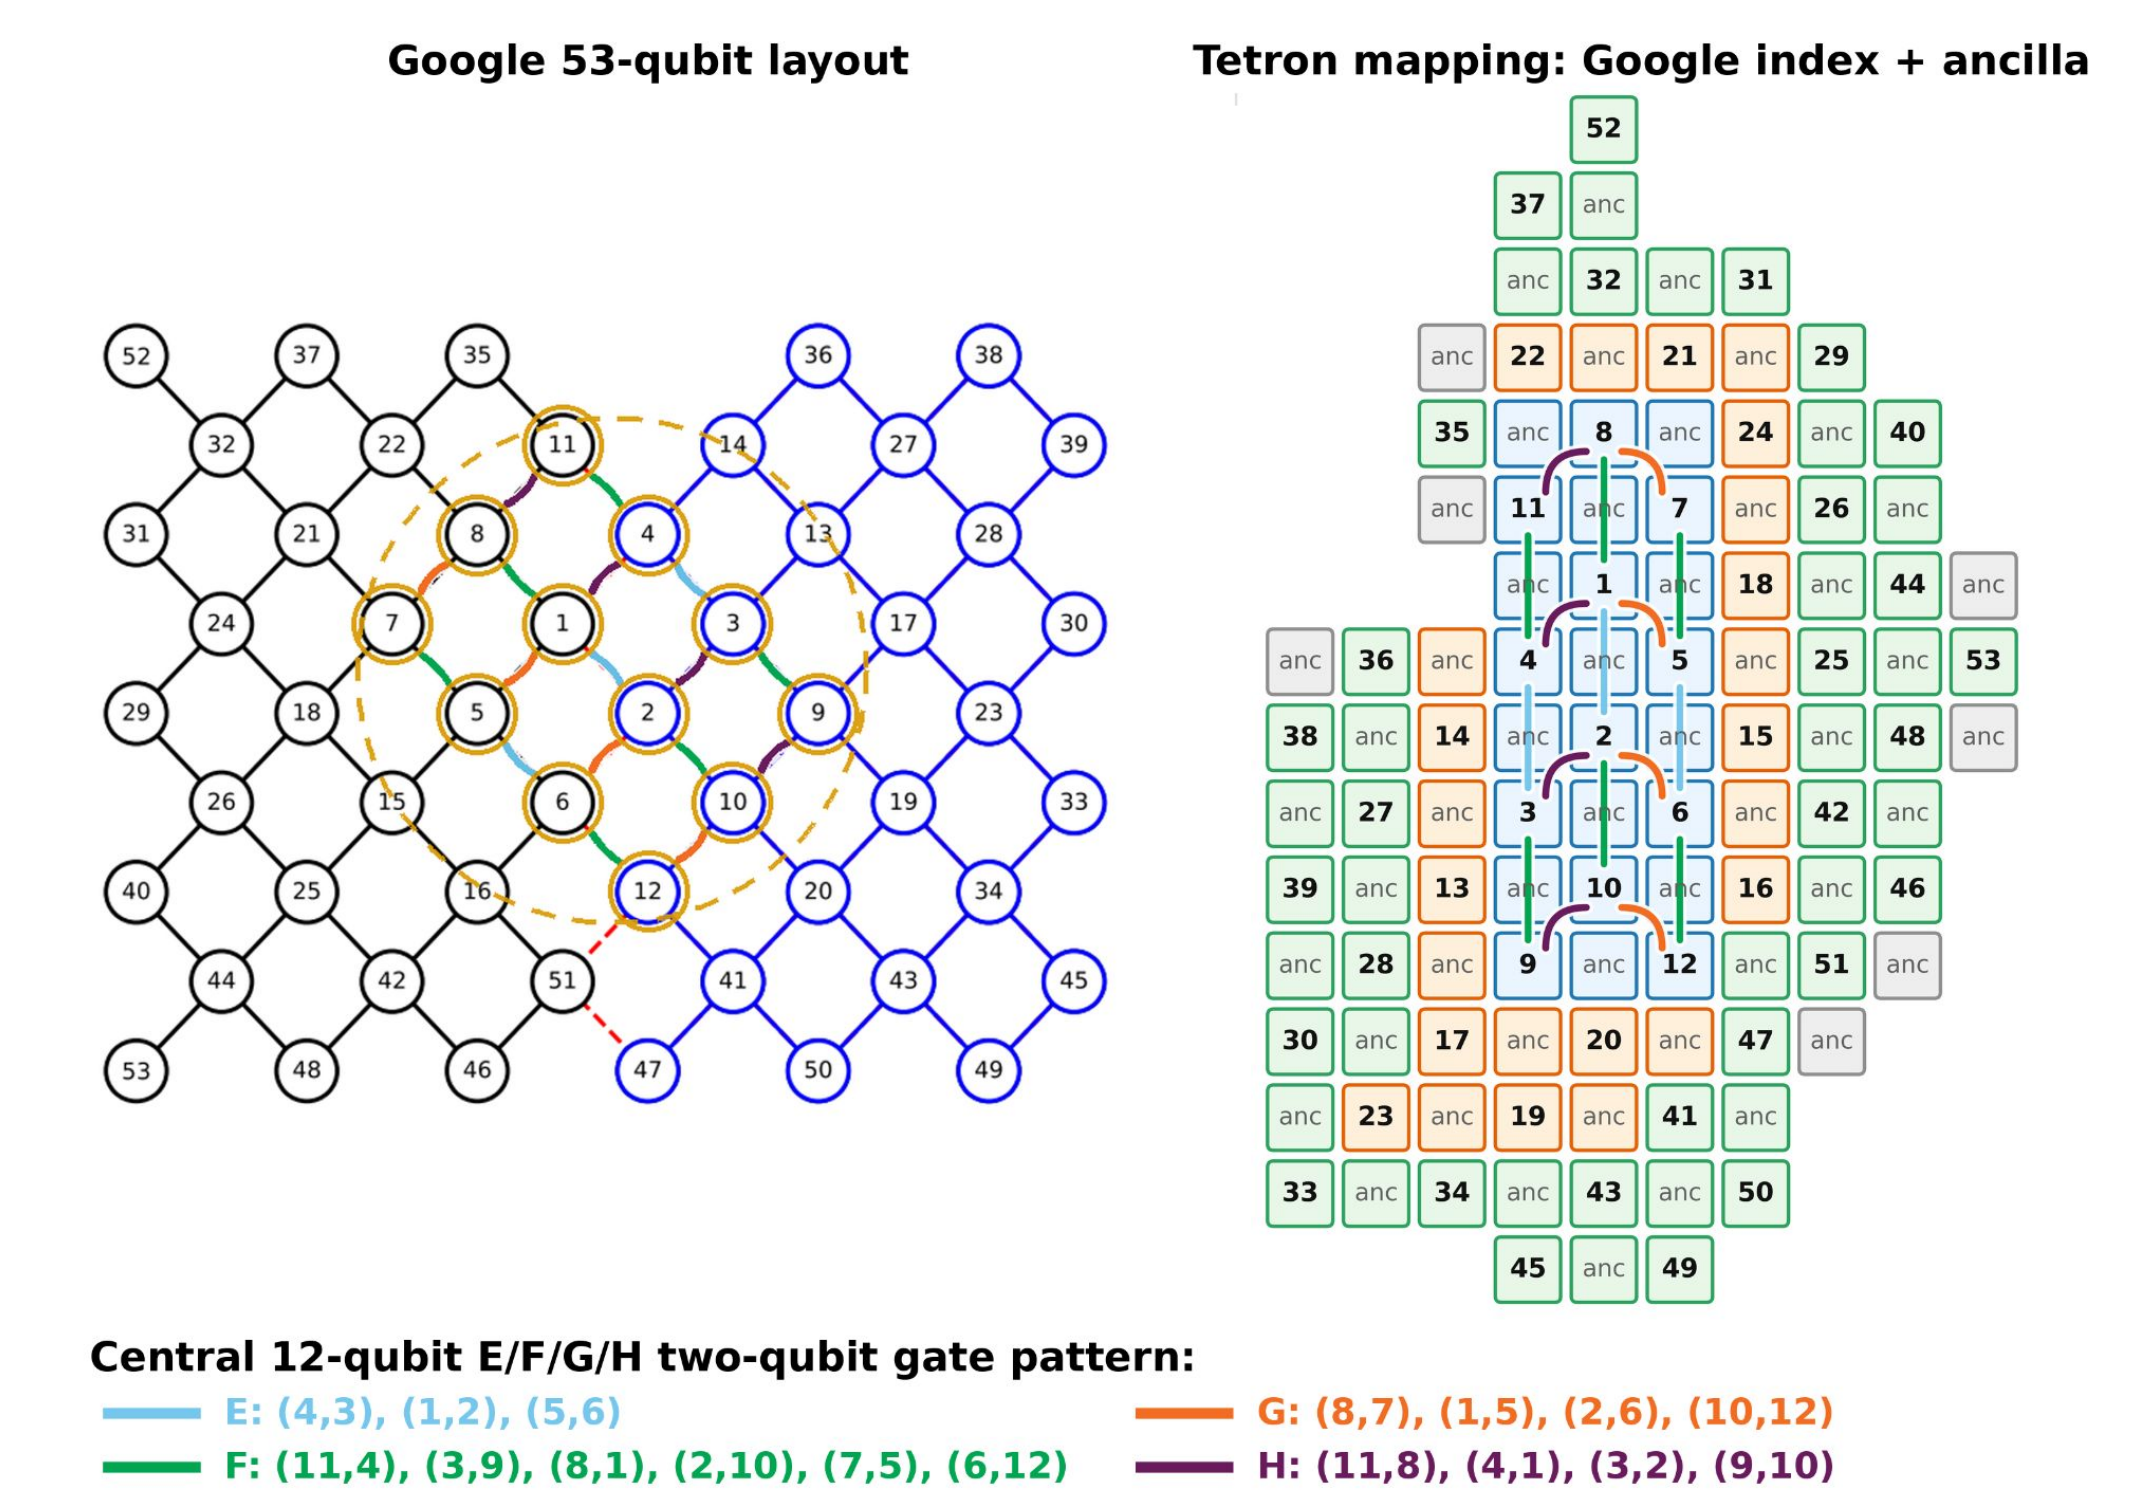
Google 53-qubit layout

52 37 35 36 38
32 22 11 14 27 39
31 21 8 4 13 28
24 7 1 3 17 30
29 18 5 2 9 23
26 15 6 10 19 33
40 25 16 12 20 34
44 42 51 41 43 45
53 48 46 47 50 49

Tetron mapping: Google index + ancilla

| | | | | 52 | | | | | |
|---|---|---|---|---|---|---|---|---|---|
| | | | 37 | anc | | | | | |
| | | | anc | 32 | anc | 31 | | | |
| | | anc | 22 | anc | 21 | anc | 29 | | |
| | | 35 | anc | 8 | anc | 24 | anc | 40 | |
| | | anc | 11 | anc | 7 | anc | 26 | anc | |
| | | | anc | 1 | anc | 18 | anc | 44 | anc |
| anc | 36 | anc | 4 | anc | 5 | anc | 25 | anc | 53 |
| 38 | anc | 14 | anc | 2 | anc | 15 | anc | 48 | anc |
| anc | 27 | anc | 3 | anc | 6 | anc | 42 | anc | |
| 39 | anc | 13 | anc | 10 | anc | 16 | anc | 46 | |
| anc | 28 | anc | 9 | anc | 12 | anc | 51 | anc | |
| 30 | anc | 17 | anc | 20 | anc | 47 | anc | | |
| anc | 23 | anc | 19 | anc | 41 | anc | | | |
| 33 | anc | 34 | anc | 43 | anc | 50 | | | |
| | | | 45 | anc | 49 | | | | |

Central 12-qubit E/F/G/H two-qubit gate pattern:
E: (4,3), (1,2), (5,6)
F: (11,4), (3,9), (8,1), (2,10), (7,5), (6,12)
G: (8,7), (1,5), (2,6), (10,12)
H: (11,8), (4,1), (3,2), (9,10)